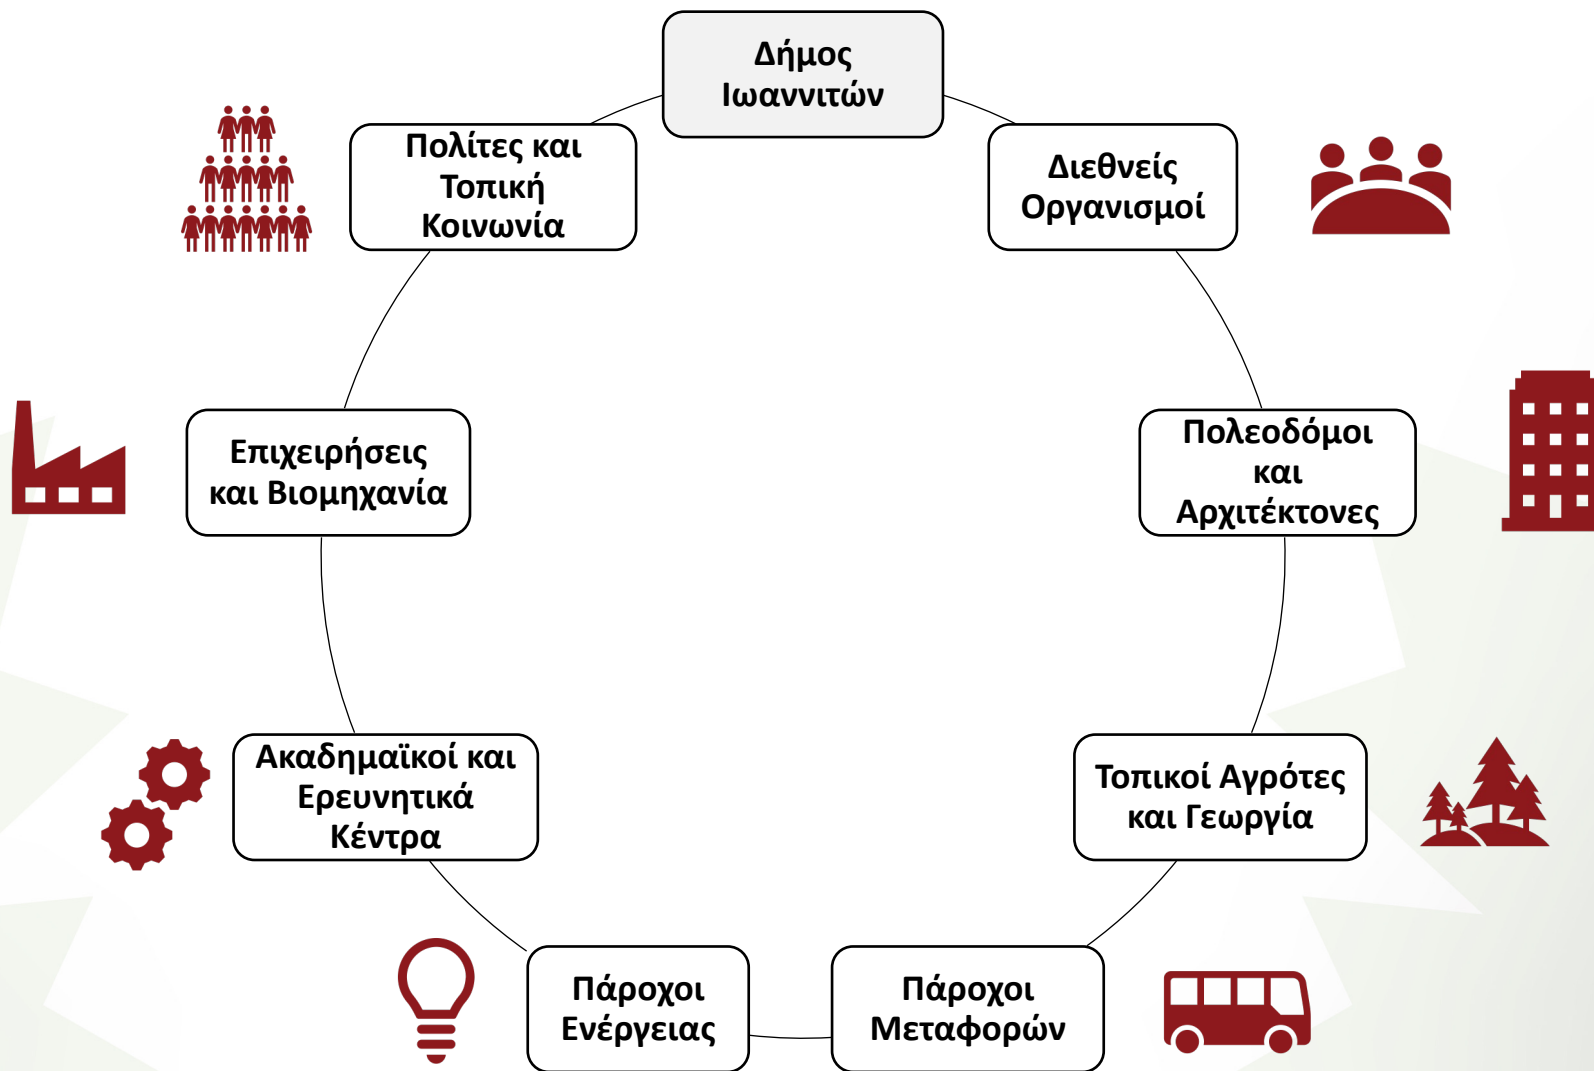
Δήμος Ιωαννιτών

Πολίτες και Τοπική Κοινωνία

Διεθνείς Οργανισμοί

Επιχειρήσεις και Βιομηχανία

Πολεοδόμοι και Αρχιτέκτονες

Ακαδημαϊκοί και Ερευνητικά Κέντρα

Τοπικοί Αγρότες και Γεωργία

Πάροχοι Ενέργειας

Πάροχοι Μεταφορών